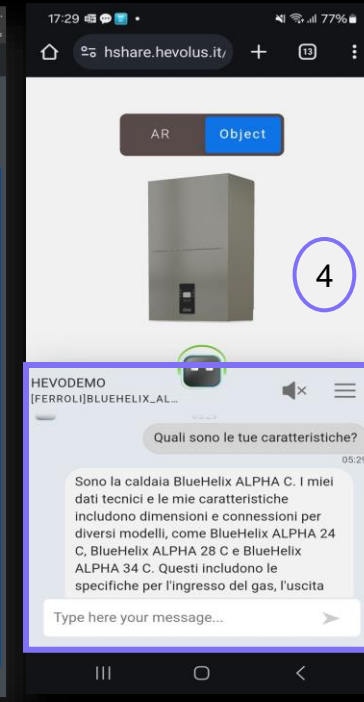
17:29 • 77%

hshare.hevolus.it/ + 13

AR Object

4

HEVODEMO
[FERROLI]BLUEHELIX_AL...

Quali sono le tue caratteristiche?
05:29

Sono la caldaia BlueHelix ALPHA C. I miei dati tecnici e le mie caratteristiche includono dimensioni e connessioni per diversi modelli, come BlueHelix ALPHA 24 C, BlueHelix ALPHA 28 C e BlueHelix ALPHA 34 C. Questi includono le specifiche per l'ingresso del gas, l'uscita

Type here your message...